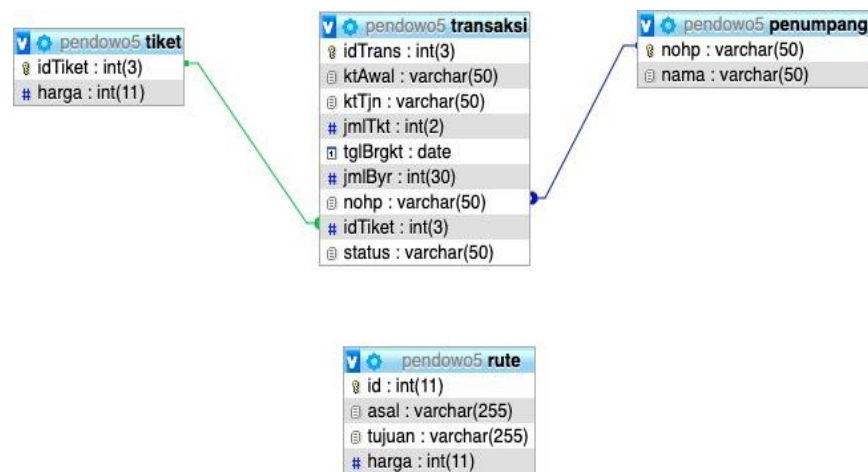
pendowo5 tiket
idTiket : int(3)
# harga : int(11)

pendowo5 transaksi
idTrans : int(3)
ktAwal : varchar(50)
ktTjn : varchar(50)
# jmlTkt : int(2)
tglBrgkt : date
# jmlByr : int(30)
nohp : varchar(50)
# idTiket : int(3)
status : varchar(50)

pendowo5 penumpang
nohp : varchar(50)
nama : varchar(50)

pendowo5 rute
id : int(11)
asal : varchar(255)
tujuan : varchar(255)
# harga : int(11)